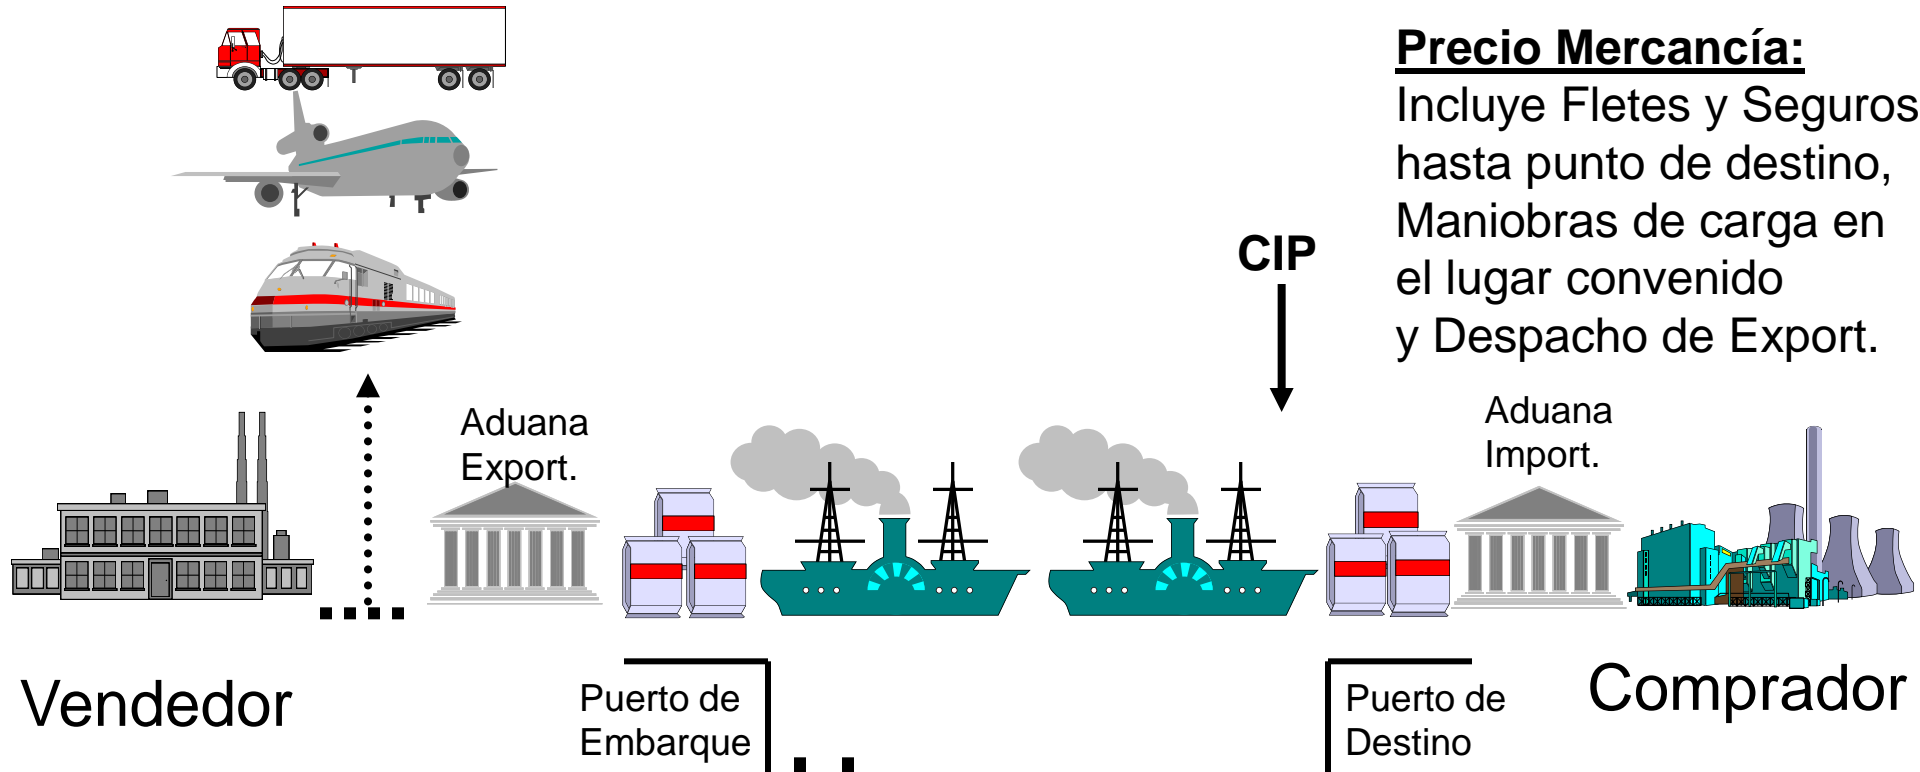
Precio Mercancía:
Incluye Fletes y Seguros hasta punto de destino, Maniobras de carga en el lugar convenido y Despacho de Export.

CIP

Aduana Export.

Aduana Import.

Vendedor

Puerto de Embarque

Puerto de Destino

Comprador